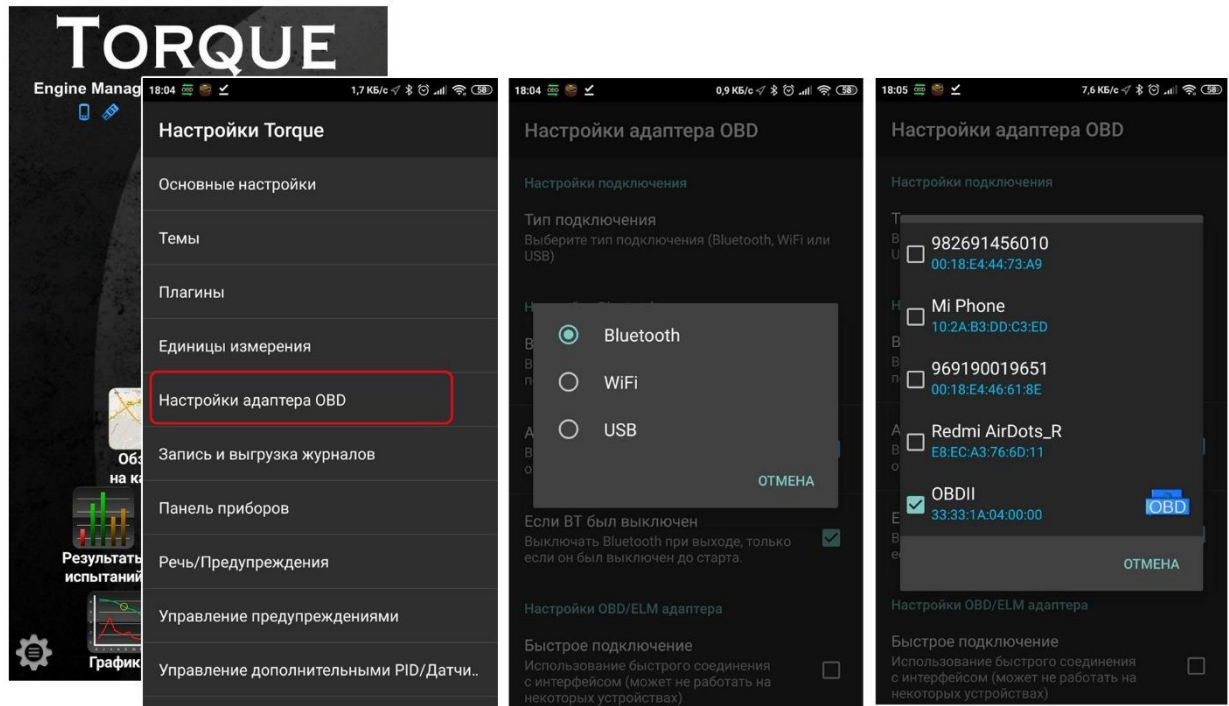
TORQUE

Engine Manag

Обз
на ка

Результат
испытаний

График

18:04 1,7 КБ/с 58

Настройки Torque

Основные настройки

Темы

Плагины

Единицы измерения

Настройки адаптера OBD

Запись и выгрузка журналов

Панель приборов

Речь/Предупреждения

Управление предупреждениями

Управление дополнительными PID/Датчи..

18:04 0,9 КБ/с 58

Настройки адаптера OBD

Настройки подключения

Тип подключения
Выберите тип подключения (Bluetooth, WiFi или USB)

Bluetooth

WiFi

USB

ОТМЕНА

Если BT был выключен
Выключать Bluetooth при выходе, только если он был выключен до старта.

Настройки OBD/ELM адаптера

Быстрое подключение
Использование быстрого соединения с интерфейсом (может не работать на некоторых устройствах)

18:05 7,6 КБ/с 58

Настройки адаптера OBD

Настройки подключения

982691456010
00:18:E4:44:73:A9

Mi Phone
10:2A:B3:DD:C3:ED

969190019651
00:18:E4:46:61:8E

Redmi AirDots_R
E8:EC:A3:76:6D:11

OBDII
33:33:1A:04:00:00

OBD

ОТМЕНА

Настройки OBD/ELM адаптера

Быстрое подключение
Использование быстрого соединения с интерфейсом (может не работать на некоторых устройствах)